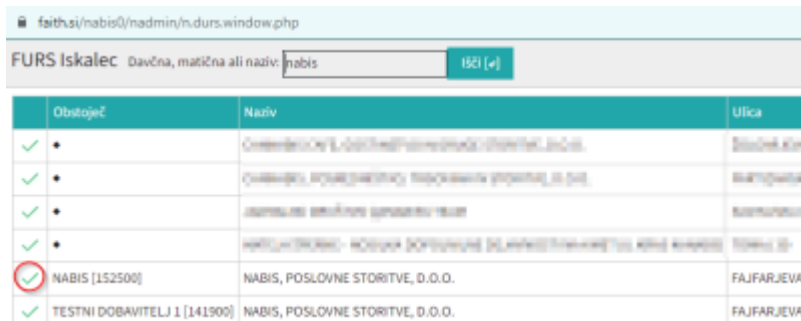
faith.si/nabis0/nadmin/n.durs.window.php

FURS Iskalec Davčna, matična ali naziv: nabis Išči [↵]

| | Obstoječ | Naziv | Ulica |
|---|---|---|---|
| ✓ | • | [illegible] | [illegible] |
| ✓ | • | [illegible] | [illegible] |
| ✓ | • | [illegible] | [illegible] |
| ✓ | • | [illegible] | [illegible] |
| ✓ | NABIS [152500] | NABIS, POSLOVNE STORITVE, D.O.O. | FAJFARJEVA |
| ✓ | TESTNI DOBAVITELJ 1 [141900] | NABIS, POSLOVNE STORITVE, D.O.O. | FAJFARJEVA |